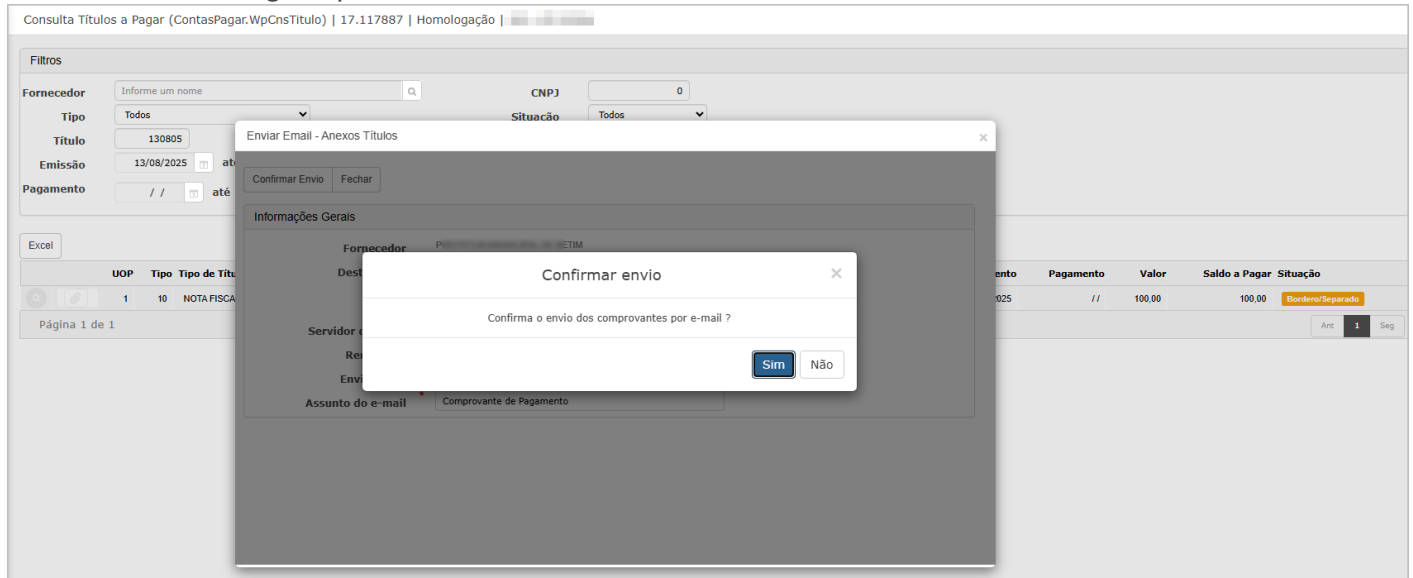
Consulta Títulos a Pagar (ContasPagar.WpCnsTitulo) | 17.117887 | Homologação | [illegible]

Filtros

Fornecedor | Informe um nome
CNPJ | 0
Tipo | Todos
Situação | Todos
Título | 130805
Emissão | 13/08/2025 | at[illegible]
Pagamento | / / | até

Excel

| | UOP | Tipo | Tipo de Títu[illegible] | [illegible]ento | Pagamento | Valor | Saldo a Pagar | Situação |
|---|---|---|---|---|---|---|---|---|
| | 1 | 10 | NOTA FISCA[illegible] | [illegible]025 | / / | 100,00 | 100,00 | Bordero/Separado |

Página 1 de 1

Ant 1 Seg

Enviar Email - Anexos Títulos

×

Confirmar Envio | Fechar

Informações Gerais

Fornecedor | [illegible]
Dest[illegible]
Servidor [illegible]
Re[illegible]
Envi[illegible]
Assunto do e-mail | Comprovante de Pagamento

Confirmar envio

×

Confirma o envio dos comprovantes por e-mail ?

Sim | Não